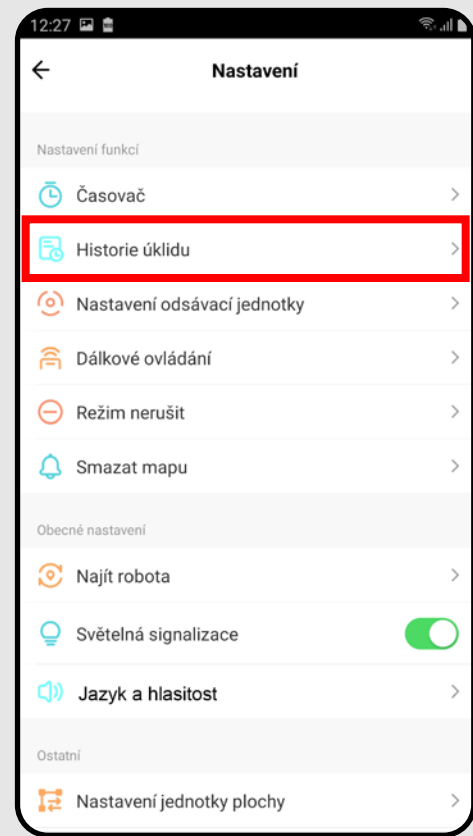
12:27

Nastavení

Nastavení funkcí

Časovač

Historie úklidu

Nastavení odsávací jednotky

Dálkové ovládání

Režim nerušit

Smazat mapu

Obecné nastavení

Najít robota

Světelná signalizace

Jazyk a hlasitost

Ostatní

Nastavení jednotky plochy